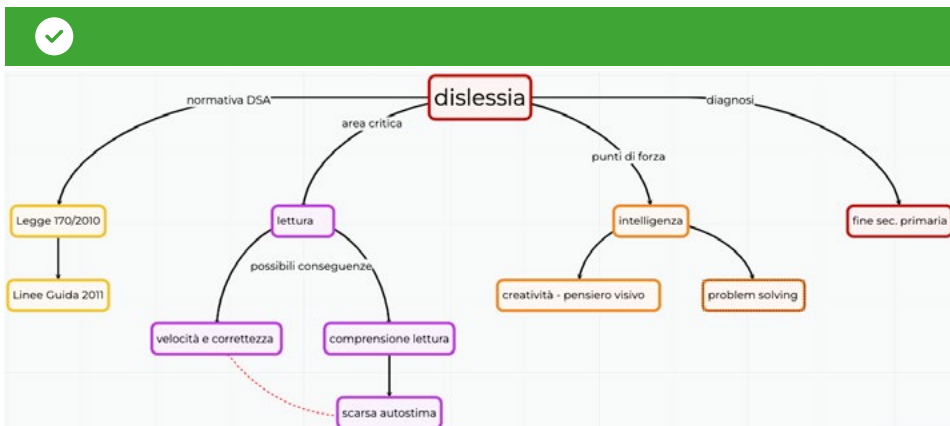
dislessia

normativa DSA

Legge 170/2010

Linee Guida 2011

area critica

lettura

possibili conseguenze

velocità e correttezza

comprensione lettura

scarsa autostima

punti di forza

intelligenza

creatività - pensiero visivo

problem solving

diagnosi

fine sec. primaria